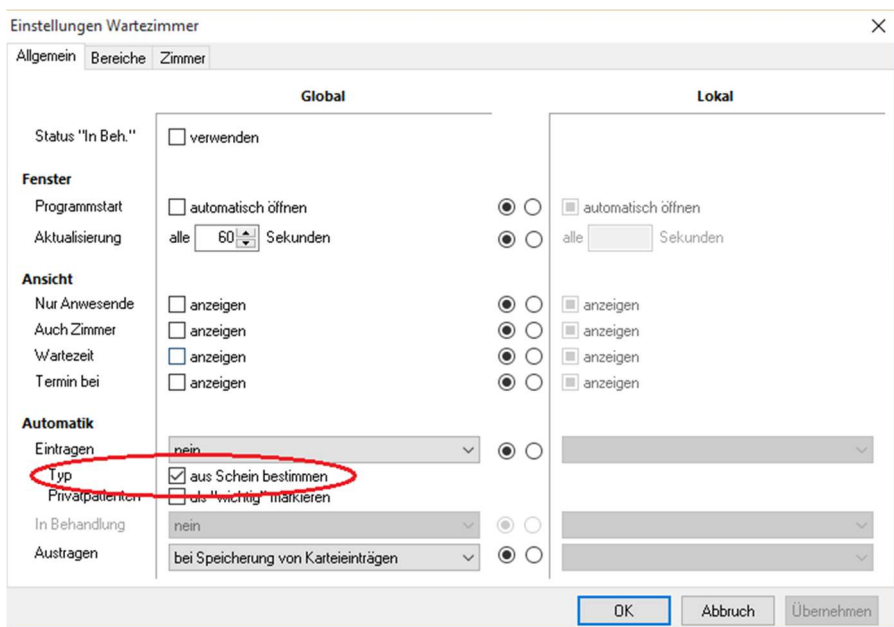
Einstellungen Wartezimmer

Allgemein Bereiche Zimmer

Global

Lokal

Status "In Beh." verwenden

Fenster

Programmstart automatisch öffnen automatisch öffnen

Aktualisierung alle 60 Sekunden alle Sekunden

Ansicht

Nur Anwesende anzeigen anzeigen

Auch Zimmer anzeigen anzeigen

Wartezeit anzeigen anzeigen

Termin bei anzeigen anzeigen

Automatik

Eintragen nein

Typ aus Schein bestimmen

Privatpatienten als "wichtig" markieren

In Behandlung nein

Austragen bei Speicherung von Karteieinträgen

OK Abbruch Übernehmen